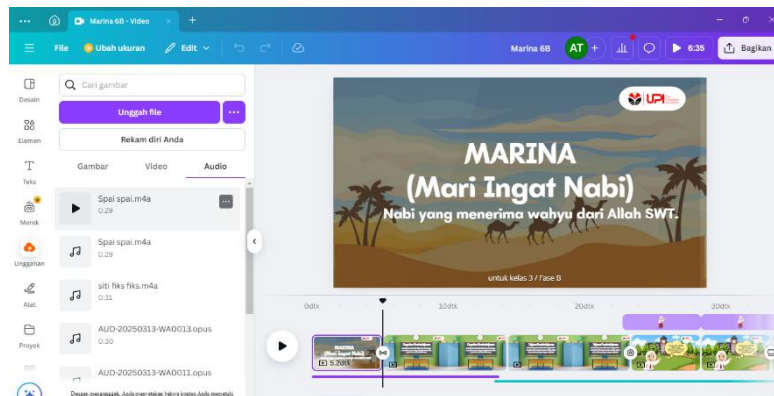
Marina 6B - Video
File
Ubah ukuran
Edit
Marina 6B
AT
6:35
Bagikan
Desain
Elemen
Teks
Merek
Unggahan
Alat
Proyek
Cari gambar
Unggah file
Rekam diri Anda
Gambar
Video
Audio
Spai spai.m4a
0:29
Spai spai.m4a
0:29
siti fiks fiks.m4a
0:31
AUD-20250313-WA0013.opus
0:30
AUD-20250313-WA0011.opus
Dengan mengunggah, Anda menyatakan bahwa Anda memiliki
UPI
MARINA
(Mari Ingat Nabi)
Nabi yang menerima wahyu dari Allah SWT.
untuk kelas 3 / Fase B
0dtk
10dtk
20dtk
30dtk
5,0dtk